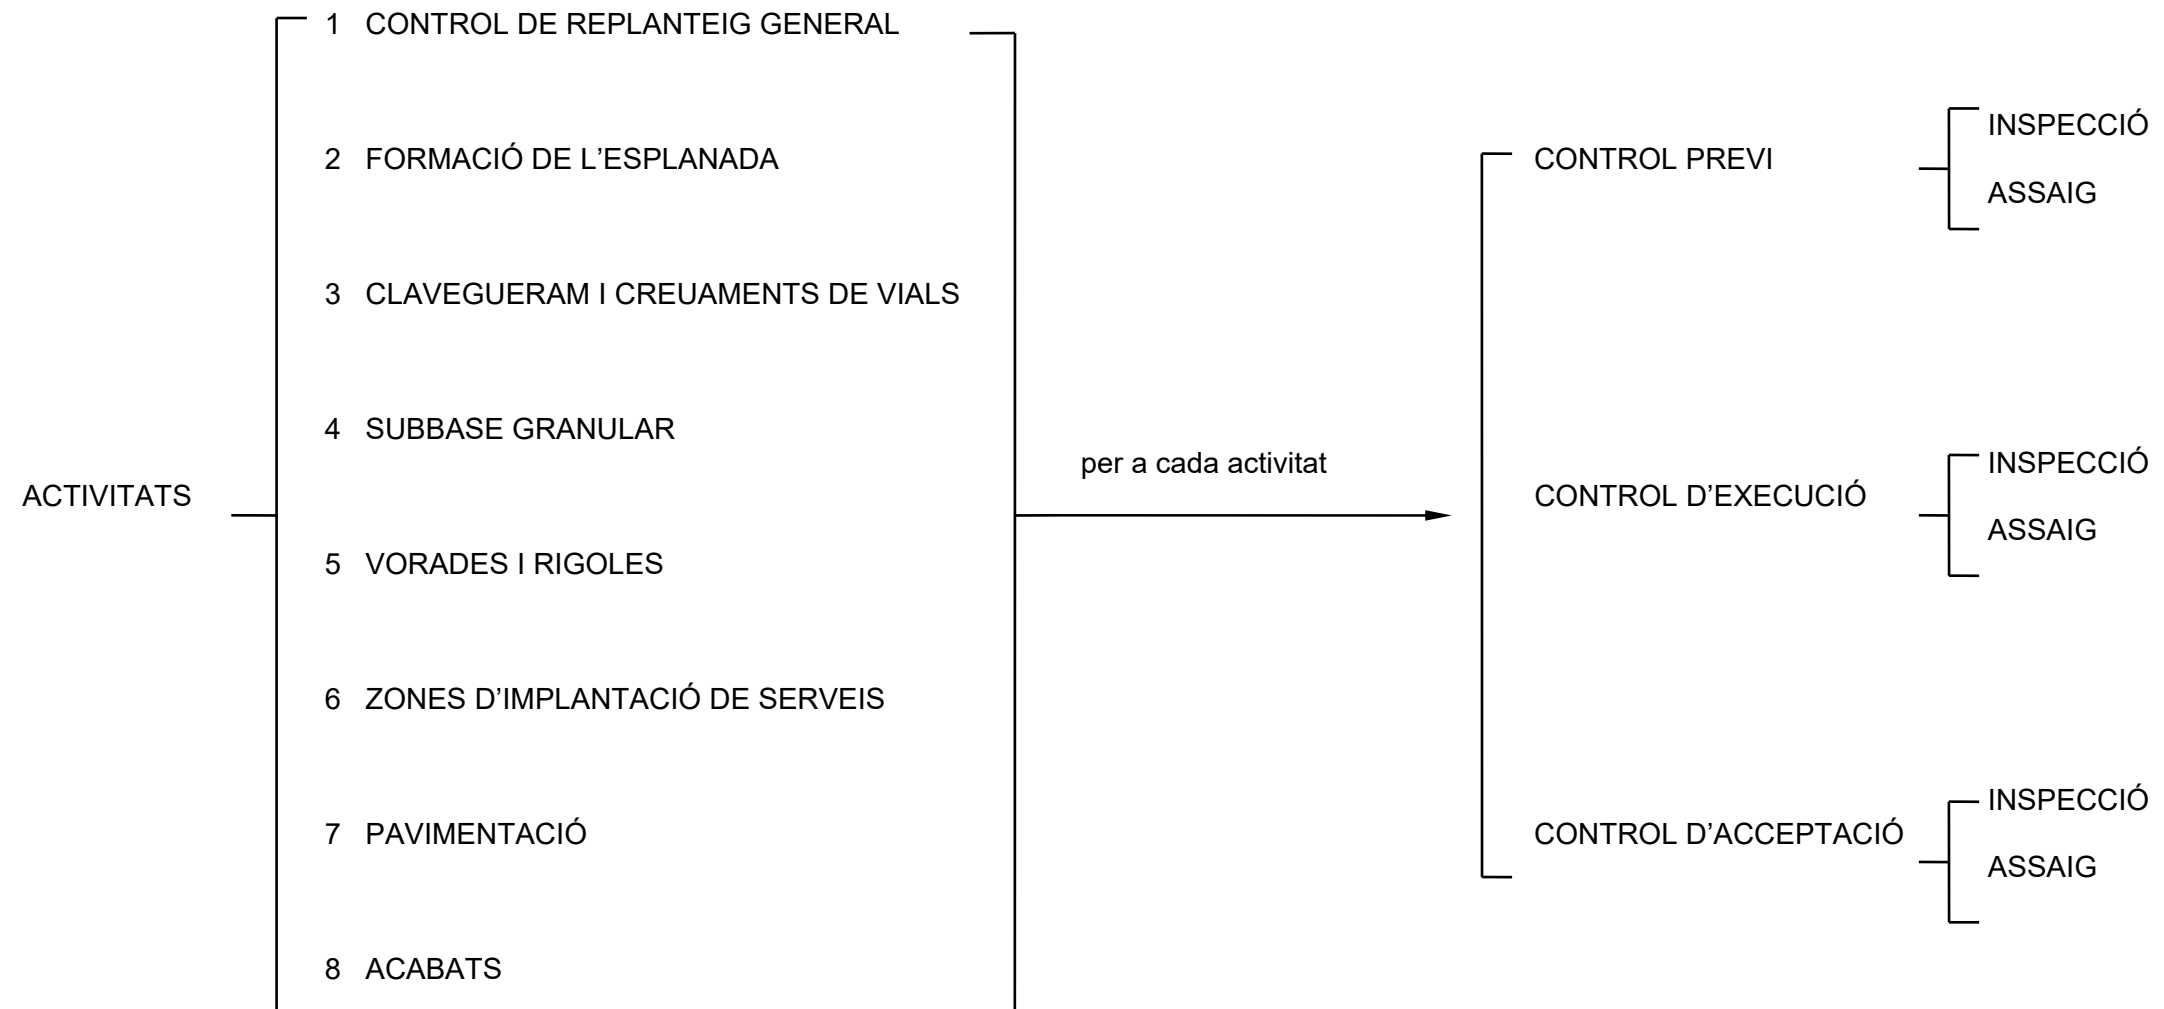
ACTIVITATS

1 CONTROL DE REPLANTEIG GENERAL

2 FORMACIÓ DE L’ESPLANADA

3 CLAVEGUERAM I CREUAMENTS DE VIALS

4 SUBBASE GRANULAR

5 VORADES I RIGOLES

6 ZONES D’IMPLANTACIÓ DE SERVEIS

7 PAVIMENTACIÓ

8 ACABATS

per a cada activitat

CONTROL PREVI

INSPECCIÓ

ASSAIG

CONTROL D’EXECUCIÓ

INSPECCIÓ

ASSAIG

CONTROL D’ACCEPTACIÓ

INSPECCIÓ

ASSAIG